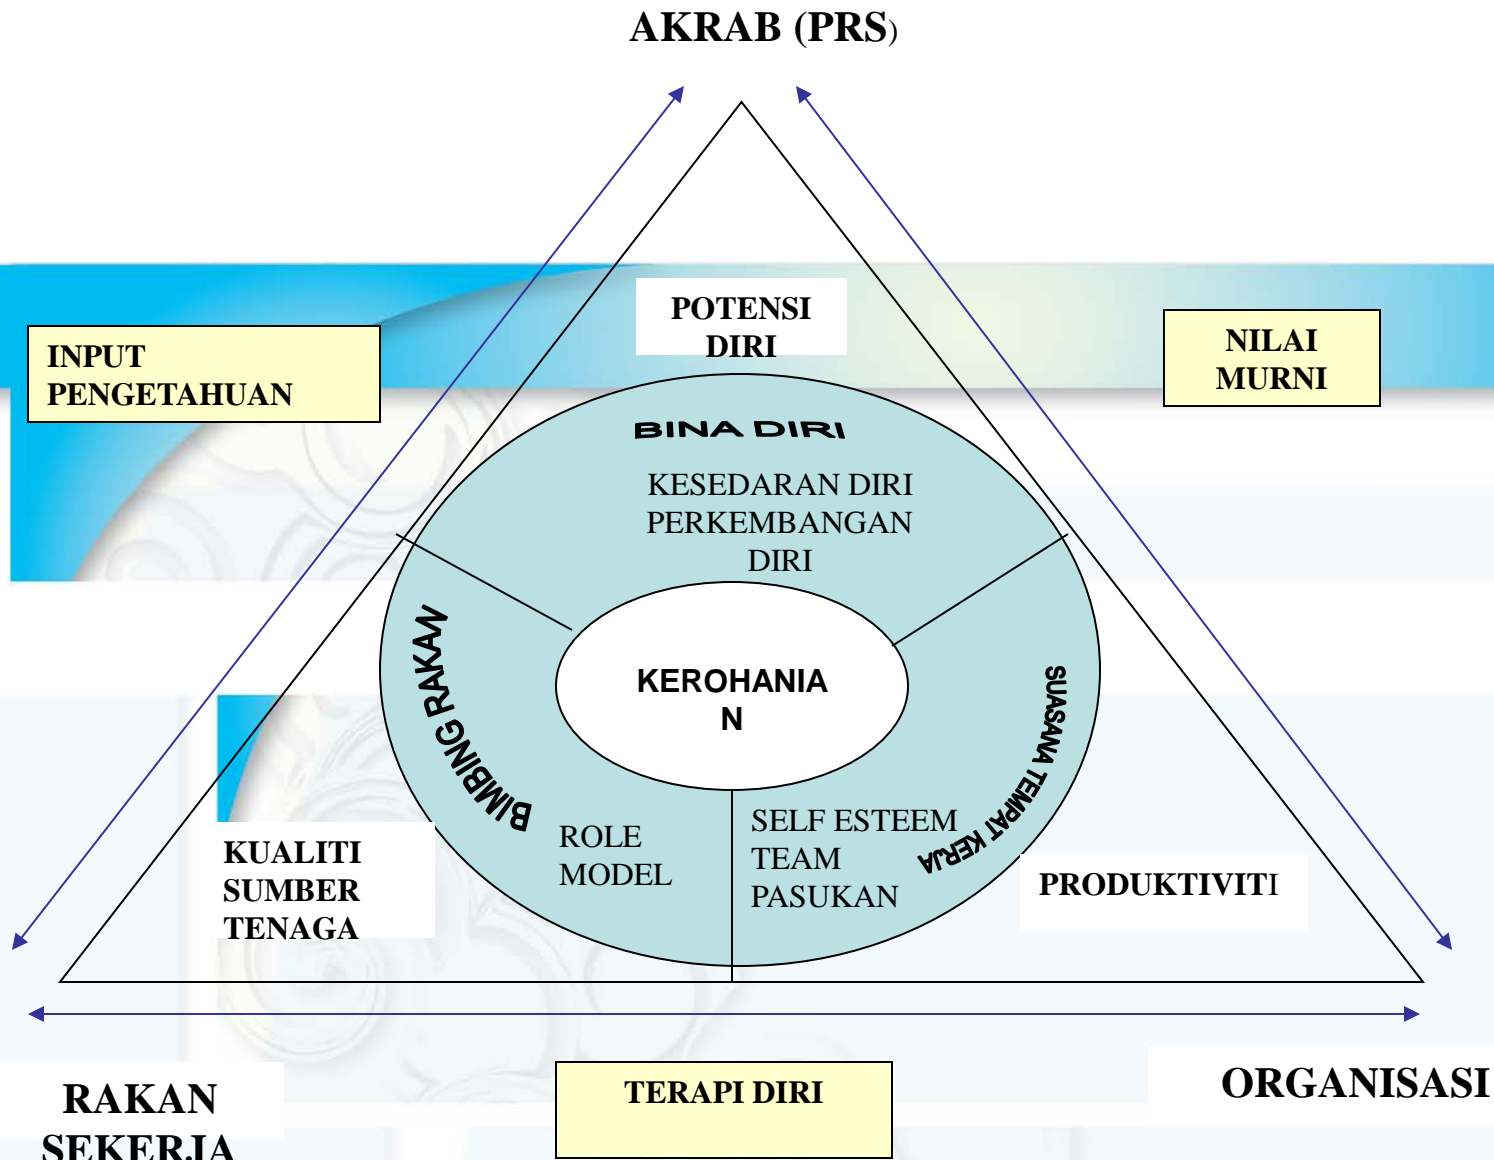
AKRAB (PRS)

INPUT PENGETAHUAN

POTENSI DIRI

NILAI MURNI

BINA DIRI

KESEDARAN DIRI
PERKEMBANGAN DIRI

BIMBING RAKAN

KEROHANIAN

SUASANA TEMPAT KERJA

ROLE MODEL

SELF ESTEEM
TEAM
PASUKAN

KUALITI SUMBER TENAGA

PRODUKTIVITI

RAKAN SEKERJA

TERAPI DIRI

ORGANISASI